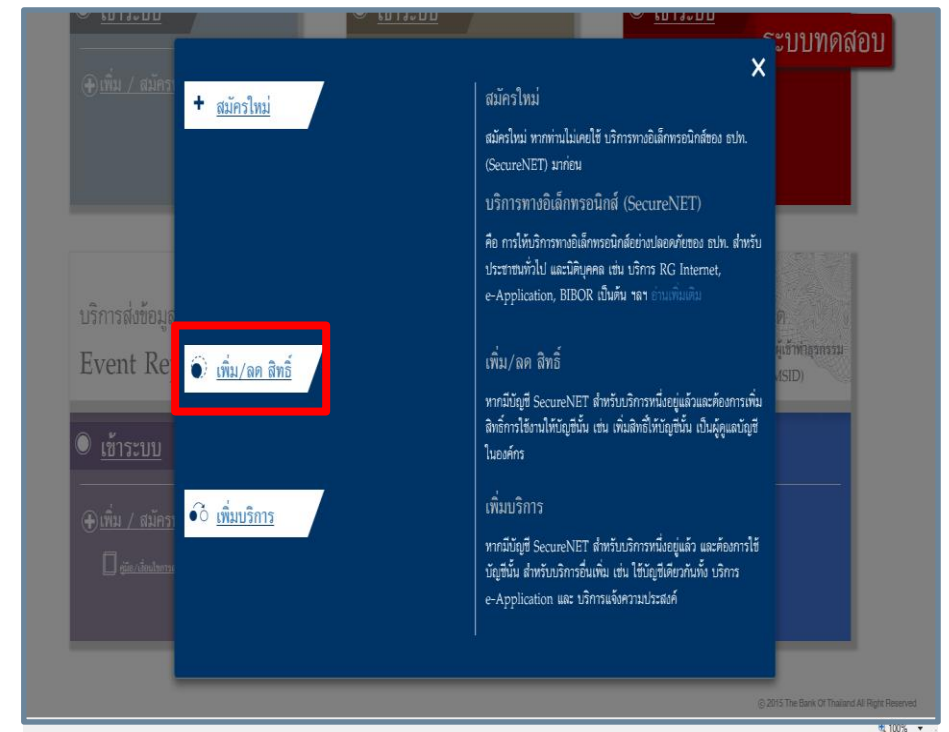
เข้าระบบ

เข้าระบบ

เข้าระบบ

ระบบทดสอบ

เพิ่ม / สมัคร

X

+ สมัครใหม่

สมัครใหม่

สมัครใหม่ หากท่านไม่เคยใช้ บริการทางอิเล็กทรอนิกส์ของ ธปท. (SecureNET) มาก่อน

บริการทางอิเล็กทรอนิกส์ (SecureNET)

คือ การให้บริการทางอิเล็กทรอนิกส์อย่างปลอดภัยของ ธปท. สำหรับประชาชนทั่วไป และนิติบุคคล เช่น บริการ RG Internet, e-Application, BIBOR เป็นต้น ฯลฯ อ่านเพิ่มเติม

บริการส่งข้อมูล

Event Re

เพิ่ม/ลด สิทธิ์

เพิ่ม/ลด สิทธิ์

หากมีบัญชี SecureNET สำหรับบริการหนึ่งอยู่แล้วและต้องการเพิ่มสิทธิ์การใช้งานให้บัญชีนั้น เช่น เพิ่มสิทธิ์ให้บัญชีนั้น เป็นผู้ดูแลบัญชีในองค์กร

MSID)

เข้าระบบ

เพิ่ม / สมัคร

เพิ่มบริการ

เพิ่มบริการ

หากมีบัญชี SecureNET สำหรับบริการหนึ่งอยู่แล้ว และต้องการใช้บัญชีนั้น สำหรับบริการอื่นเพิ่ม เช่น ใช้บัญชีเดียวกันทั้ง บริการ e-Application และ บริการแจ้งความประสงค์

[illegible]

© 2015 The Bank Of Thailand All Right Reserved

100%